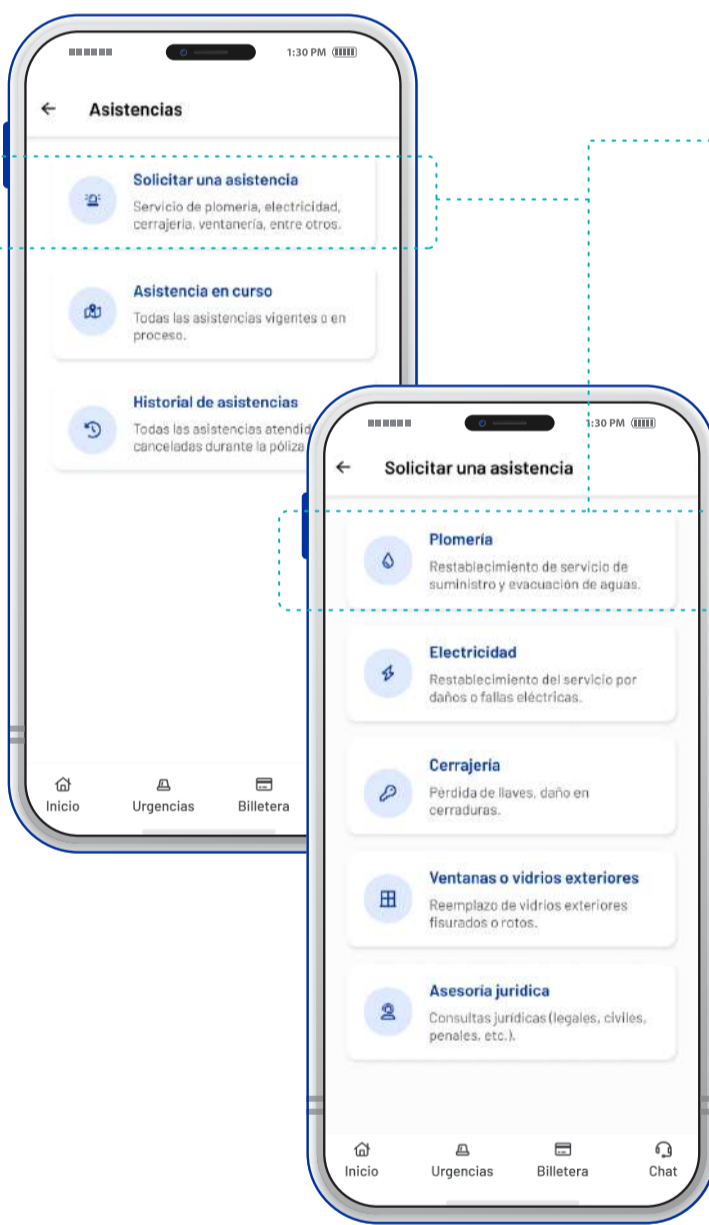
1:30 PM

Asistencias

Solicitar una asistencia
Servicio de plomeria, electricidad, cerrajeria, ventaneria, entre otros.

Asistencia en curso
Todas las asistencias vigentes o en proceso.

Historial de asistencias
Todas las asistencias atendid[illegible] canceladas durante la póliza

Inicio Urgencias Billetera

1:30 PM

Solicitar una asistencia

Plomería
Restablecimiento de servicio de suministro y evacuación de aguas.

Electricidad
Restablecimiento del servicio por daños o fallas eléctricas.

Cerrajeria
Pérdida de llaves, daño en cerraduras.

Ventanas o vidrios exteriores
Reemplazo de vidrios exteriores fisurados o rotos.

Asesoría jurídica
Consultas jurídicas (legales, civiles, penales, etc.).

Inicio Urgencias Billetera Chat